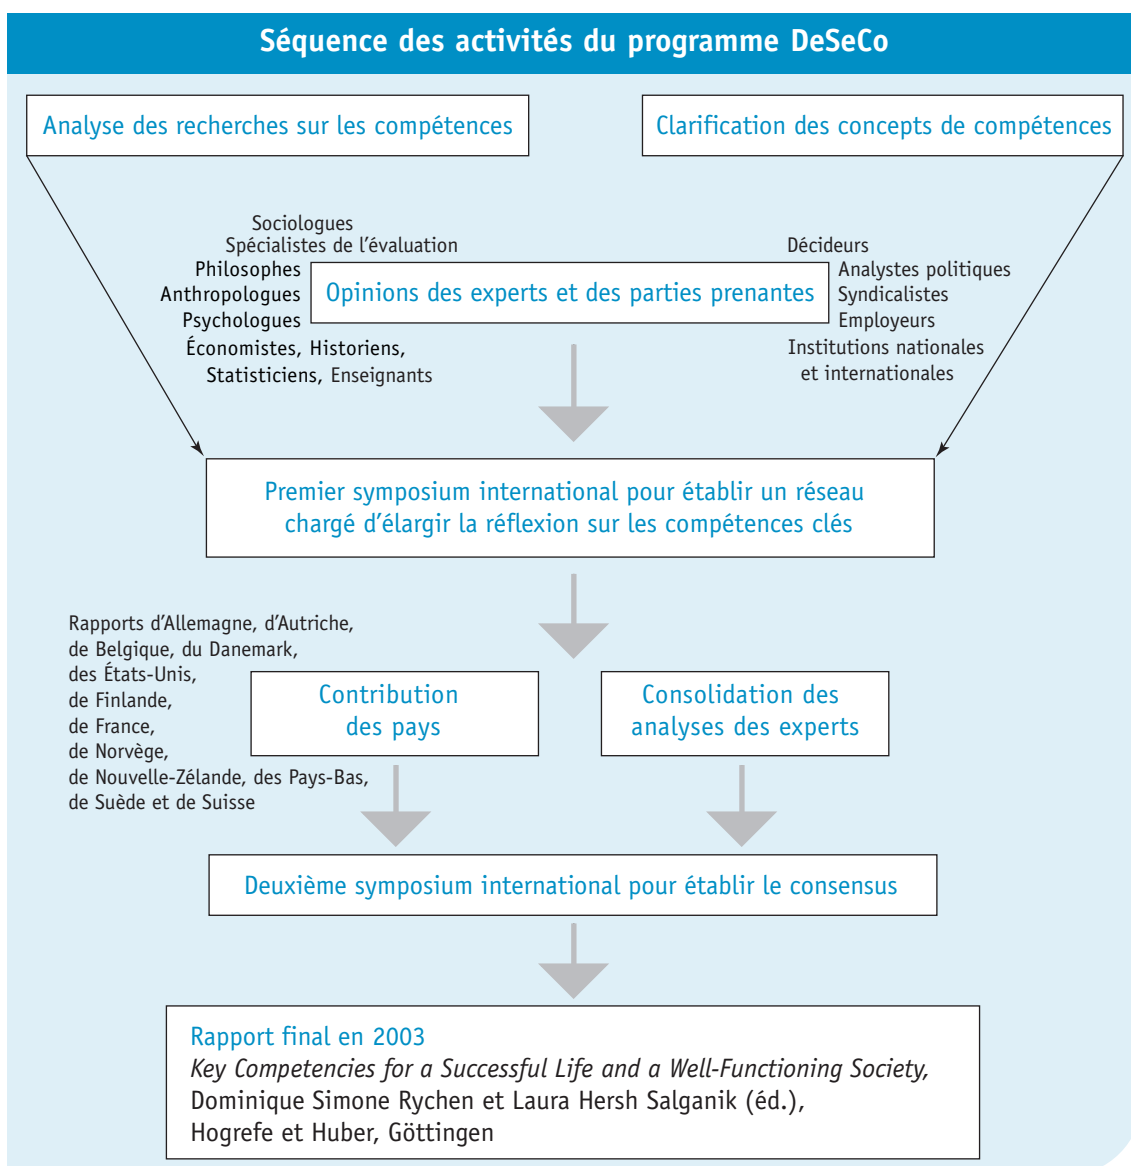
Séquence des activités du programme DeSeCo

Analyse des recherches sur les compétences

Clarification des concepts de compétences

Sociologues
Spécialistes de l'évaluation
Philosophes
Anthropologues
Psychologues
Économistes, Historiens,
Statisticiens, Enseignants

Opinions des experts et des parties prenantes

Décideurs
Analystes politiques
Syndicalistes
Employeurs
Institutions nationales et internationales

Premier symposium international pour établir un réseau chargé d'élargir la réflexion sur les compétences clés

Rapports d'Allemagne, d'Autriche, de Belgique, du Danemark, des États-Unis, de Finlande, de France, de Norvège, de Nouvelle-Zélande, des Pays-Bas, de Suède et de Suisse

Contribution des pays

Consolidation des analyses des experts

Deuxième symposium international pour établir le consensus

Rapport final en 2003
*Key Competencies for a Successful Life and a Well-Functioning Society,*
Dominique Simone Rychen et Laura Hersh Salganik (éd.),
Hogrefe et Huber, Göttingen